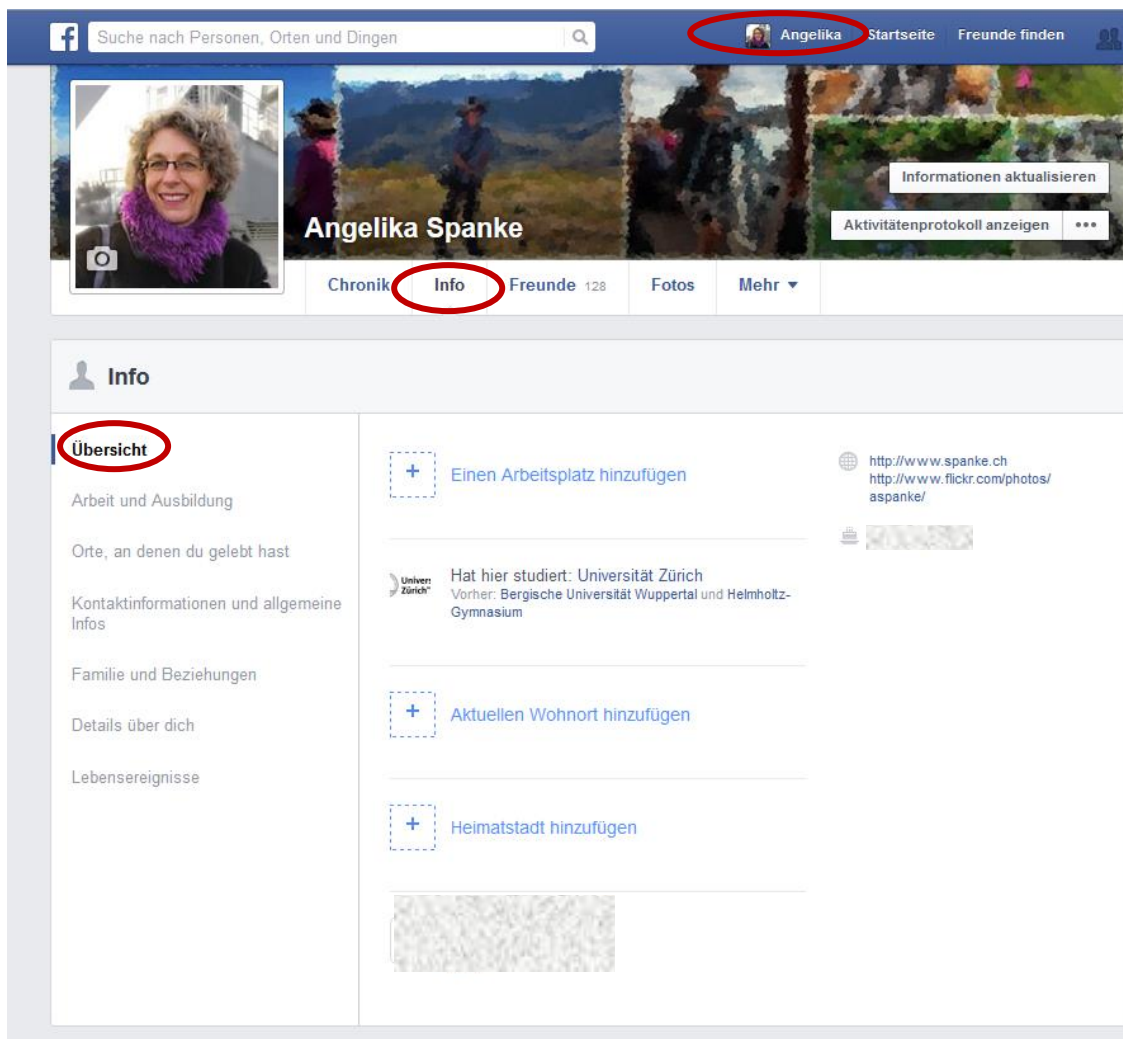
Suche nach Personen, Orten und Dingen

Angelika Startseite Freunde finden

Informationen aktualisieren

Angelika Spanke

Aktivitätenprotokoll anzeigen •••

Chronik Info Freunde 128 Fotos Mehr ▾

Info

Übersicht

Arbeit und Ausbildung

Orte, an denen du gelebt hast

Kontaktinformationen und allgemeine Infos

Familie und Beziehungen

Details über dich

Lebensereignisse

+ Einen Arbeitsplatz hinzufügen

Univers Zürich

Hat hier studiert: Universität Zürich
Vorher: Bergische Universität Wuppertal und Helmholtz-Gymnasium

+ Aktuellen Wohnort hinzufügen

+ Heimatstadt hinzufügen

http://www.spanke.ch
http://www.flickr.com/photos/aspanke/